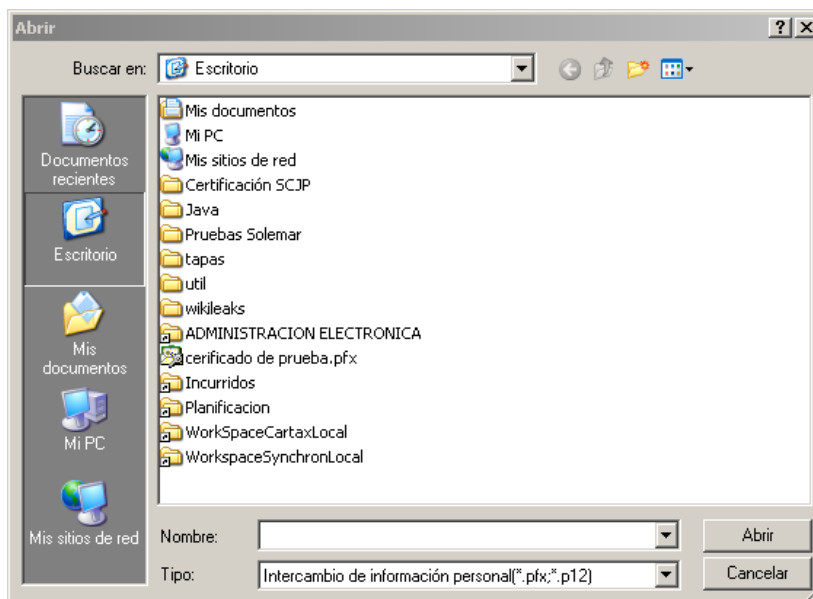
Abrir

?

Buscar en: Escritorio

Documentos recientes

Escritorio

Mis documentos

Mi PC

Mis sitios de red

Mis documentos
Mi PC
Mis sitios de red
Certificación SCJP
Java
Pruebas Solemar
tapas
util
wikileaks
ADMINISTRACION ELECTRONICA
cerificado de prueba.pfx
Incurridos
Planificacion
WorkSpaceCartaxLocal
WorkspaceSynchronLocal

Nombre:

Abrir

Tipo: Intercambio de información personal(*.pfx;*.p12)

Cancelar